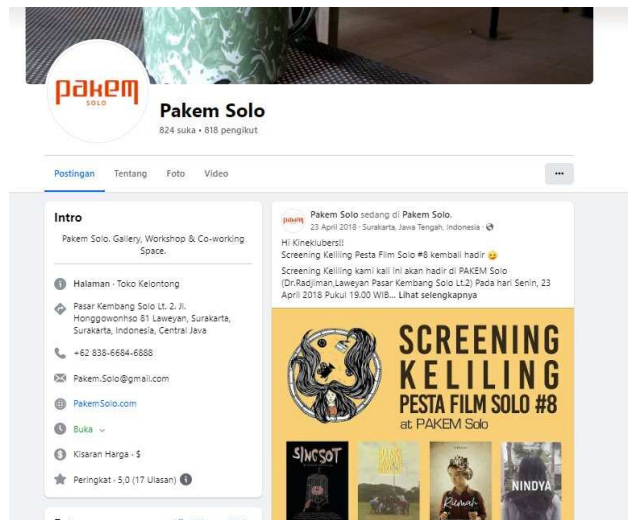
pakem
SOLO

Pakem Solo
824 suka • 818 pengikut

Postingan Tentang Foto Video ...

Intro

Pakem Solo. Gallery, Workshop & Co-working Space.

Halaman · Toko Kelontong

Pasar Kembang Solo Lt. 2. Jl. Honggowonhso 81 Laweyan, Surakarta, Surakarta, Indonesia, Central Java

+62 838-6684-6888

Pakem.Solo@gmail.com

PakemSolo.com

Buka

Kisaran Harga · $

Peringkat · 5,0 (17 Ulasan)

Pakem Solo sedang di Pakem Solo.
23 April 2018 · Surakarta, Jawa Tengah, Indonesia

Hi Kineklubers!!
Screening Keliling Pesta Film Solo #8 kembali hadir 😉

Screening Keliling kami kali ini akan hadir di PAKEM Solo (Dr.Radjiman,Laweyan Pasar Kembang Solo Lt.2) Pada hari Senin, 23 April 2018 Pukul 19.00 WIB... Lihat selengkapnya

SCREENING KELILING
PESTA FILM SOLO #8
at PAKEM Solo

SINGSOT
NINDYA